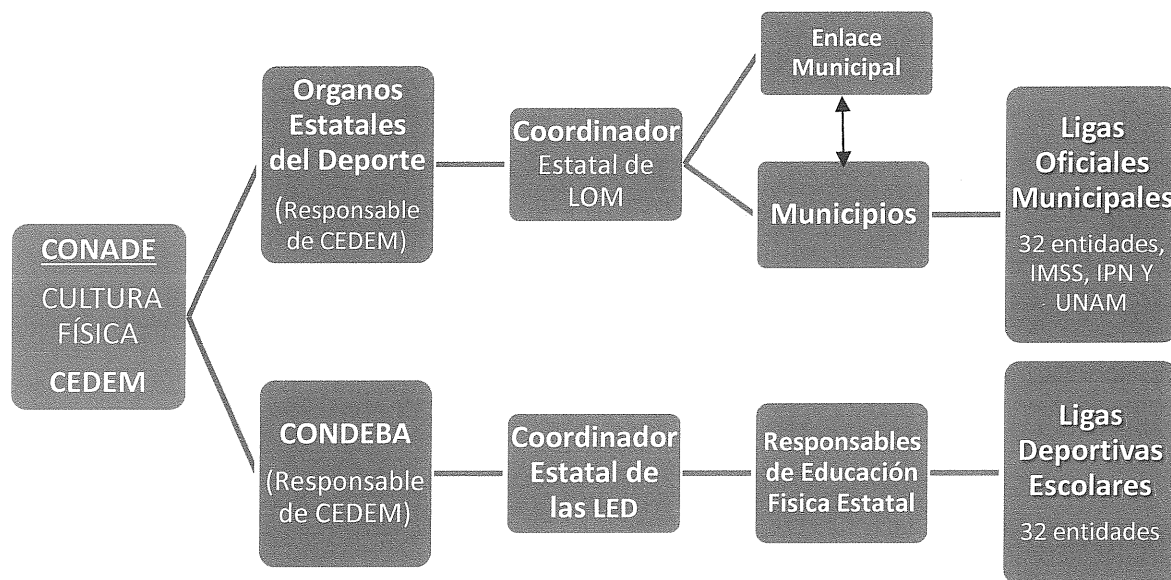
CONADE
CULTURA FÍSICA
CEDEM

Organos Estatales del Deporte
(Responsable de CEDEM)

Coordinador Estatal de LOM

Enlace Municipal

Municipios

Ligas Oficiales Municipales
32 entidades, IMSS, IPN Y UNAM

CONDEBA
(Responsable de CEDEM)

Coordinador Estatal de las LED

Responsables de Educación Fisica Estatal

Ligas Deportivas Escolares
32 entidades